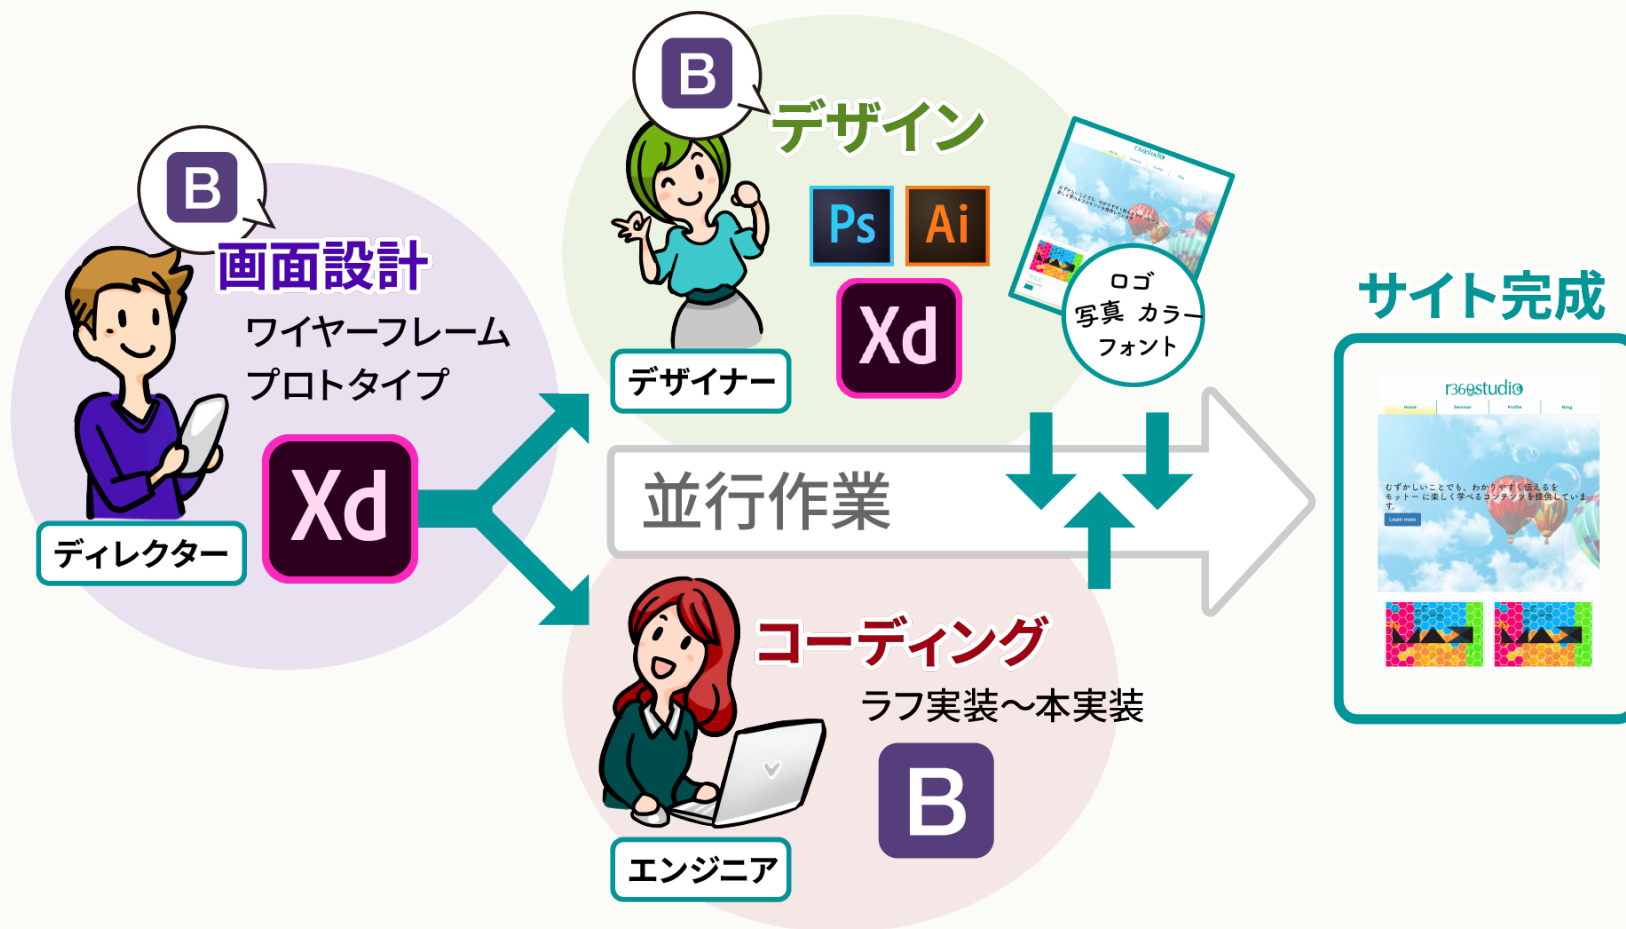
B

画面設計

ワイヤーフレーム
プロトタイプ

Xd

ディレクター

B

デザイン

Ps Ai

Xd

デザイナー

ロゴ
写真 カラー
フォント

並行作業

コーディング

ラフ実装〜本実装

B

エンジニア

サイト完成

r360studio

Home Seminar Profile Blog

むずかしいことでも、わかりやすく伝えるをモットーに楽しく学べるコンテンツを提供しています。

Learn more